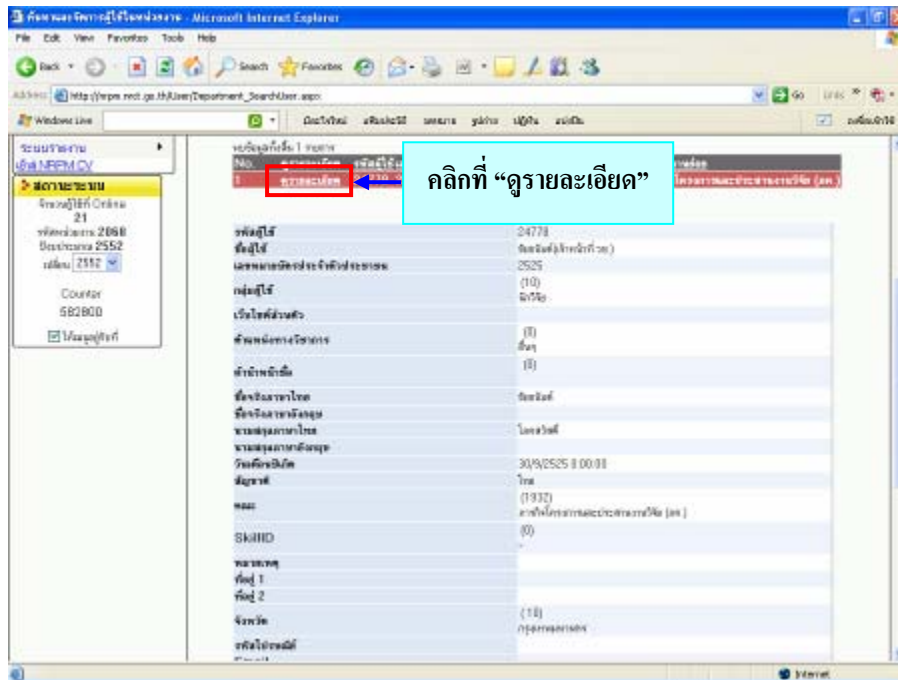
ค้นหาและจัดการผู้ใช้ในหน่วยงาน - Microsoft Internet Explorer

File Edit View Favorites Tools Help

Back Search Favorites

Address http://nrpm.nrct.go.th/User/Department_SearchUser.aspx

Go Links

Windows Live

ระบบรายงาน
เข้าสู่ NRPM CV

สถานะระบบ
จำนวนผู้ใช้ที่ Online
21
รหัสหน่วยงาน 2068
ปีงบประมาณ 2552
เปลี่ยน 2552

Counter
582800

ไม่แสดงผู้ที่ใช้

พบข้อมูลทั้งสิ้น 1 รายการ

| No. | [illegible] | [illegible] | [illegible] |
|---|---|---|---|
| 1 | ดูรายละเอียด | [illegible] | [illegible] |

คลิกที่ “ดูรายละเอียด”

| | |
|---|---|
| รหัสผู้ใช้ | 24778 |
| ชื่อผู้ใช้ | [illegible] |
| เลขหมายบัตรประจำตัวประชาชน | 2525 |
| กลุ่มผู้ใช้ | (10) นักวิจัย |
| เว็บไซต์ส่วนตัว | |
| ตำแหน่งทางวิชาการ | (0) อื่นๆ |
| คำนำหน้าชื่อ | (0) |
| ชื่อจริงภาษาไทย | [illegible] |
| ชื่อจริงภาษาอังกฤษ | |
| นามสกุลภาษาไทย | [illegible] |
| นามสกุลภาษาอังกฤษ | |
| วันเดือนปีเกิด | 30/9/2525 0:00:00 |
| สัญชาติ | ไทย |
| คณะ | (1932) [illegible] |
| SkillID | (0) |
| หมายเหตุ | |
| ที่อยู่ 1 | |
| ที่อยู่ 2 | |
| จังหวัด | (10) กรุงเทพมหานคร |
| รหัสไปรษณีย์ | |

Internet